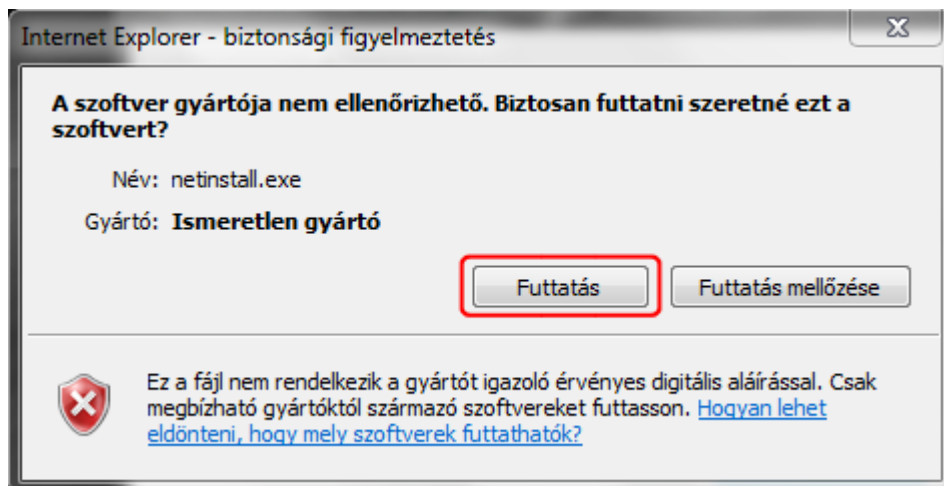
Internet Explorer - biztonsági figyelmeztetés

A szoftver gyártója nem ellenőrizhető. Biztosan futtatni szeretné ezt a szoftvert?

Név: netinstall.exe

Gyártó: Ismeretlen gyártó

Futtatás

Futtatás mellőzése

Ez a fájl nem rendelkezik a gyártót igazoló érvényes digitális aláírással. Csak megbízható gyártóktól származó szoftvereket futtasson. Hogyan lehet eldönteni, hogy mely szoftverek futtathatók?